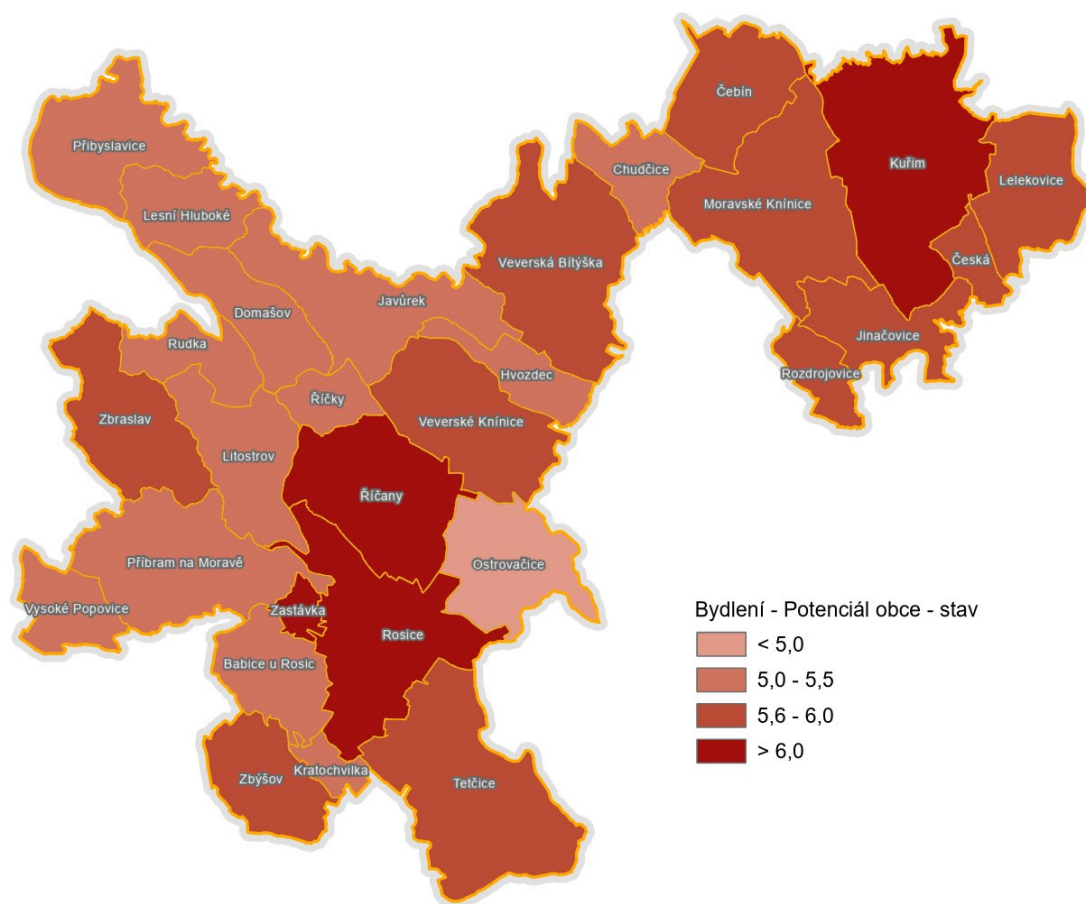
Čebín

Kuřim

Přibyslavice

Chudčice

Lelekovice

Moravské Knínice

Lesní Hluboké

Veverská Bítýška

Česká

Domašov

Javůrek

Jinačovice

Rudka

Rozdrojovice

Hvozdec

Řičky

Zbraslav

Veverské Knínice

Litostrov

Říčany

Ostrovačice

Příbram na Moravě

Vysoké Popovice

Zastávka

Rosice

Babice u Rosic

Zbýšov

Kratochvilka

Tetčice

Bydlení - Potenciál obce - stav

< 5,0

5,0 - 5,5

5,6 - 6,0

> 6,0